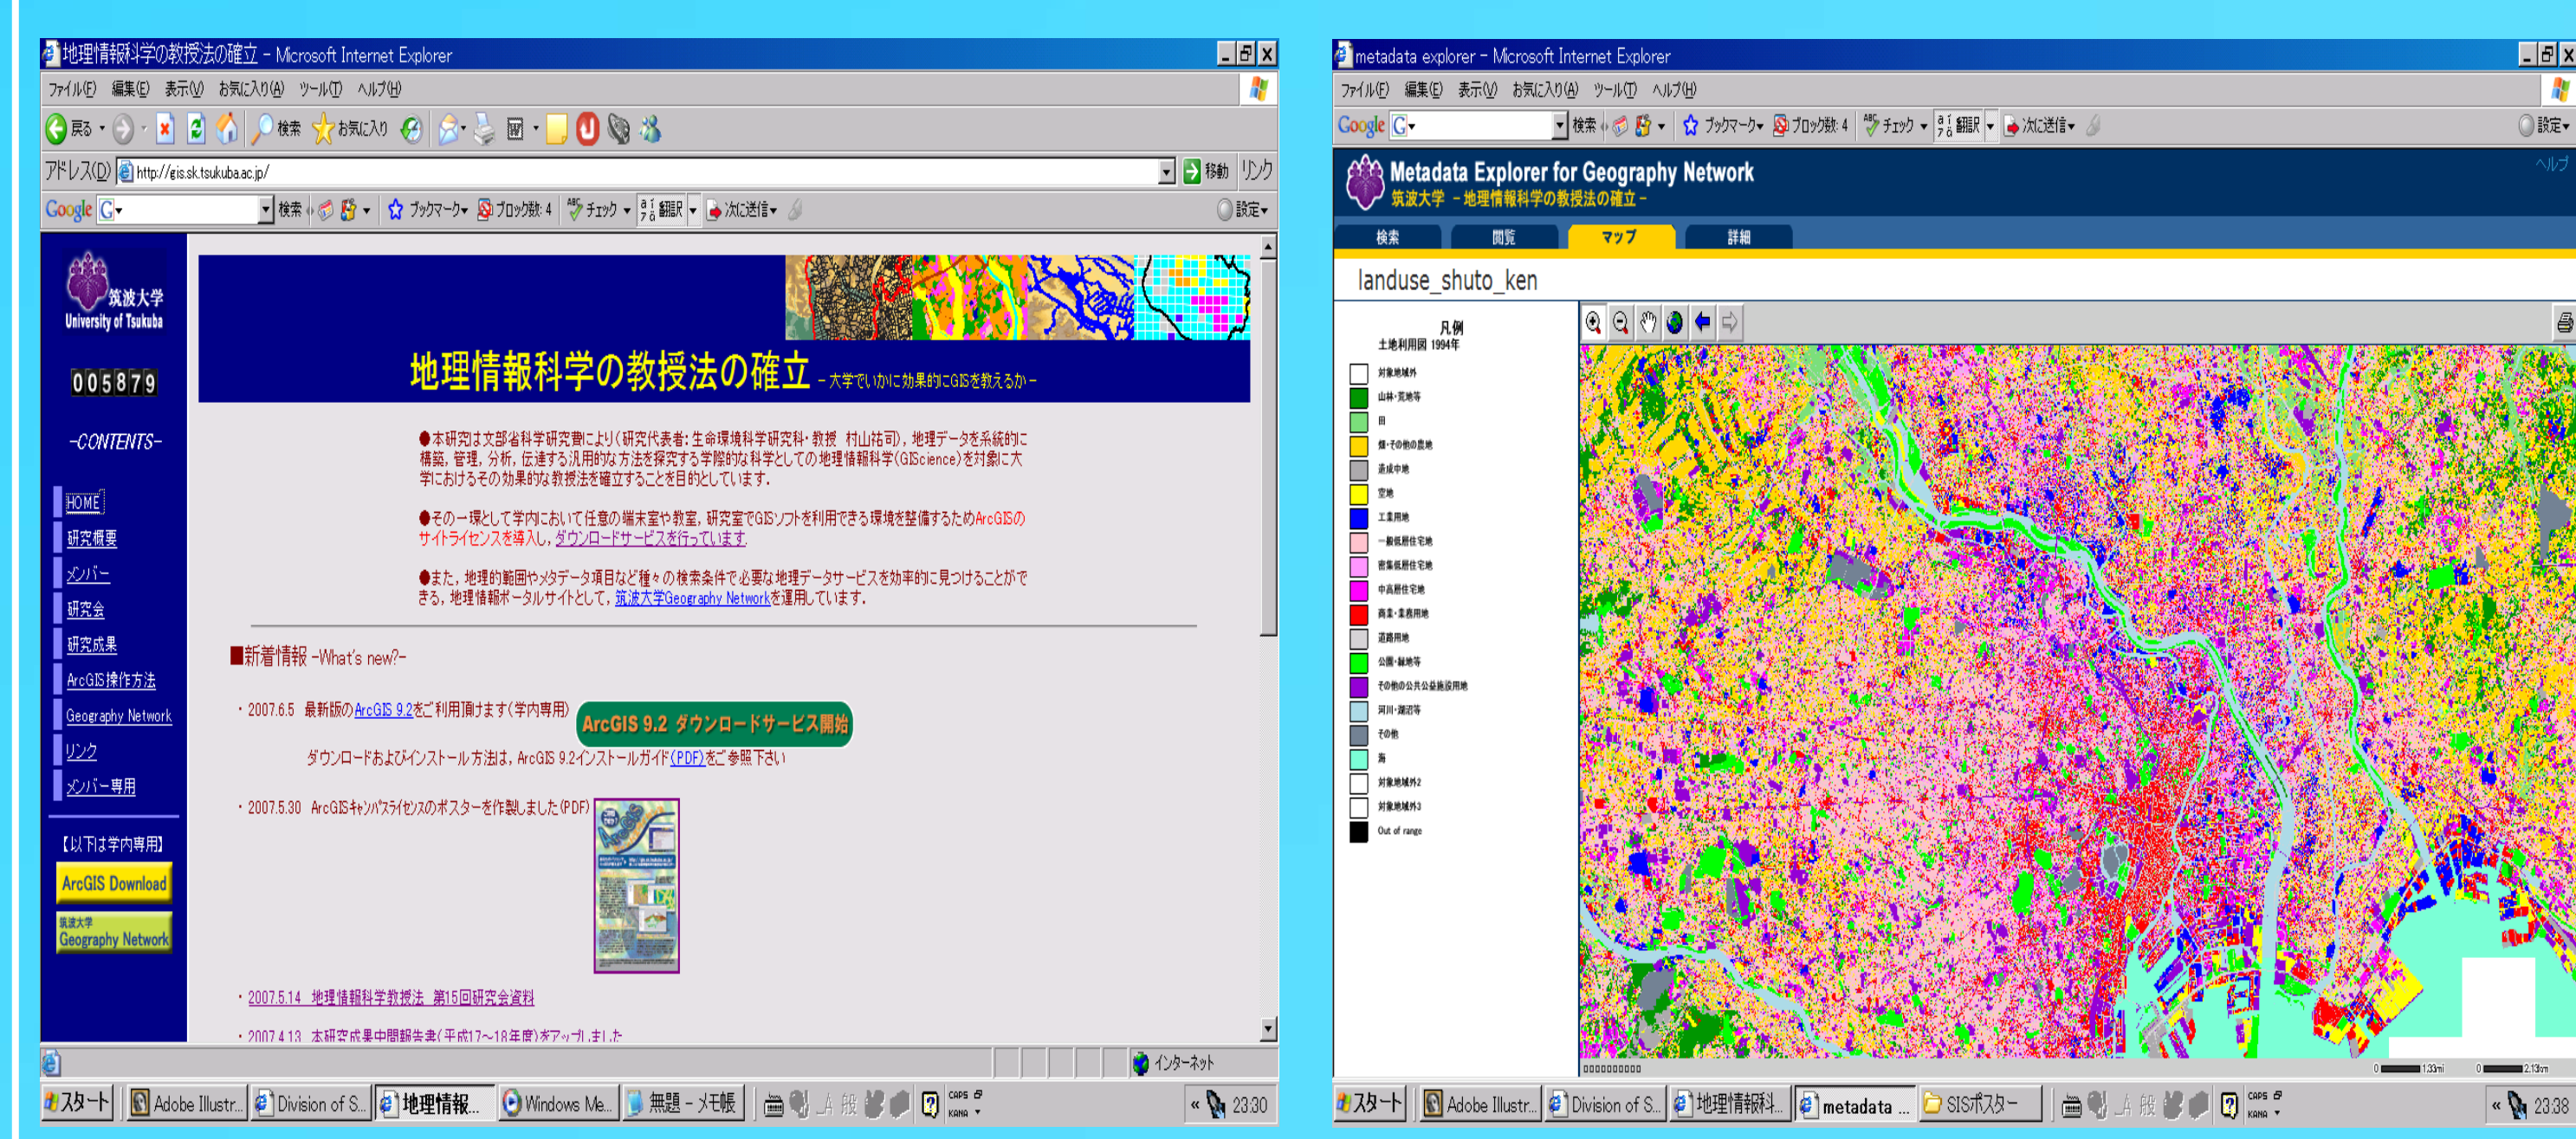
地理情報科学の教授法の確立 - Microsoft Internet Explorer

ファイル(F) 編集(E) 表示(V) お気に入り(A) ツール(T) ヘルプ(H)

戻る 検索 お気に入り

アドレス(D) http://gis.sk.tsukuba.ac.jp/ 移動 リンク

Google G 検索 ブックマーク ブロック数: 4 チェック 翻訳 次に送信 設定

筑波大学 University of Tsukuba

005879

-CONTENTS-

HOME
研究概要
メンバー
研究会
研究成果
ArcGIS操作方法
Geography Network
リンク
メンバー専用

【以下は学内専用】

ArcGIS Download

筑波大学 Geography Network

地理情報科学の教授法の確立 - 大学でいかに効果的にGISを教えるか -

●本研究は文部省科学研究費により(研究代表者:生命環境科学研究科・教授 村山祐司), 地理データを系統的に構築, 管理, 分析, 伝達する汎用的な方法を探究する学際的な科学としての地理情報科学(GIScience)を対象に大学におけるその効果的な教授法を確立することを目的としています。

●その一環として学内において任意の端末室や教室, 研究室でGISソフトを利用できる環境を整備するためArcGISのサイトライセンスを導入し, ダウンロードサービスを行っています.

●また, 地理的範囲やメタデータ項目など種々の検索条件で必要な地理データサービスを効率的に見つけることができる, 地理情報ポータルサイトとして, 筑波大学Geography Networkを運用しています.

■新着情報 -What's new?-

・2007.6.5 最新版のArcGIS 9.2をご利用頂けます(学内専用)

ArcGIS 9.2 ダウンロードサービス開始

ダウンロードおよびインストール方法は, ArcGIS 9.2インストールガイド(PDF)をご参照下さい

・2007.5.30 ArcGISキャンパスライセンスのポスターを作製しました(PDF)

・2007.5.14 地理情報科学的教授法 第15回研究会資料

・2007.4.13 本研究成果中間報告書(平成17~18年度)をアップしました

インターネット

スタート Adobe Illustr... Division of S... 地理情報... Windows Me... 無題 - メモ帳 23:30

metadata explorer - Microsoft Internet Explorer

ファイル(F) 編集(E) 表示(V) お気に入り(A) ツール(T) ヘルプ(H)

Google G 検索 ブックマーク ブロック数: 4 チェック 翻訳 次に送信 設定

Metadata Explorer for Geography Network
筑波大学 - 地理情報科学の教授法の確立 -

ヘルプ

検索 閲覧 マップ 詳細

landuse_shuto_ken

凡例
土地利用図 1994年
対象地域外
山林・荒地等
田
畑・その他の農地
造成中地
空地
工業用地
一般低層住宅地
密集低層住宅地
中高層住宅地
商業・業務用地
道路用地
公園・緑地等
その他の公共公益施設用地
河川・湖沼等
その他
海
対象地域外2
対象地域外3
Out of range

スタート Adobe Illustr... Division of S... 地理情報科... metadata ... SISポスター 23:38